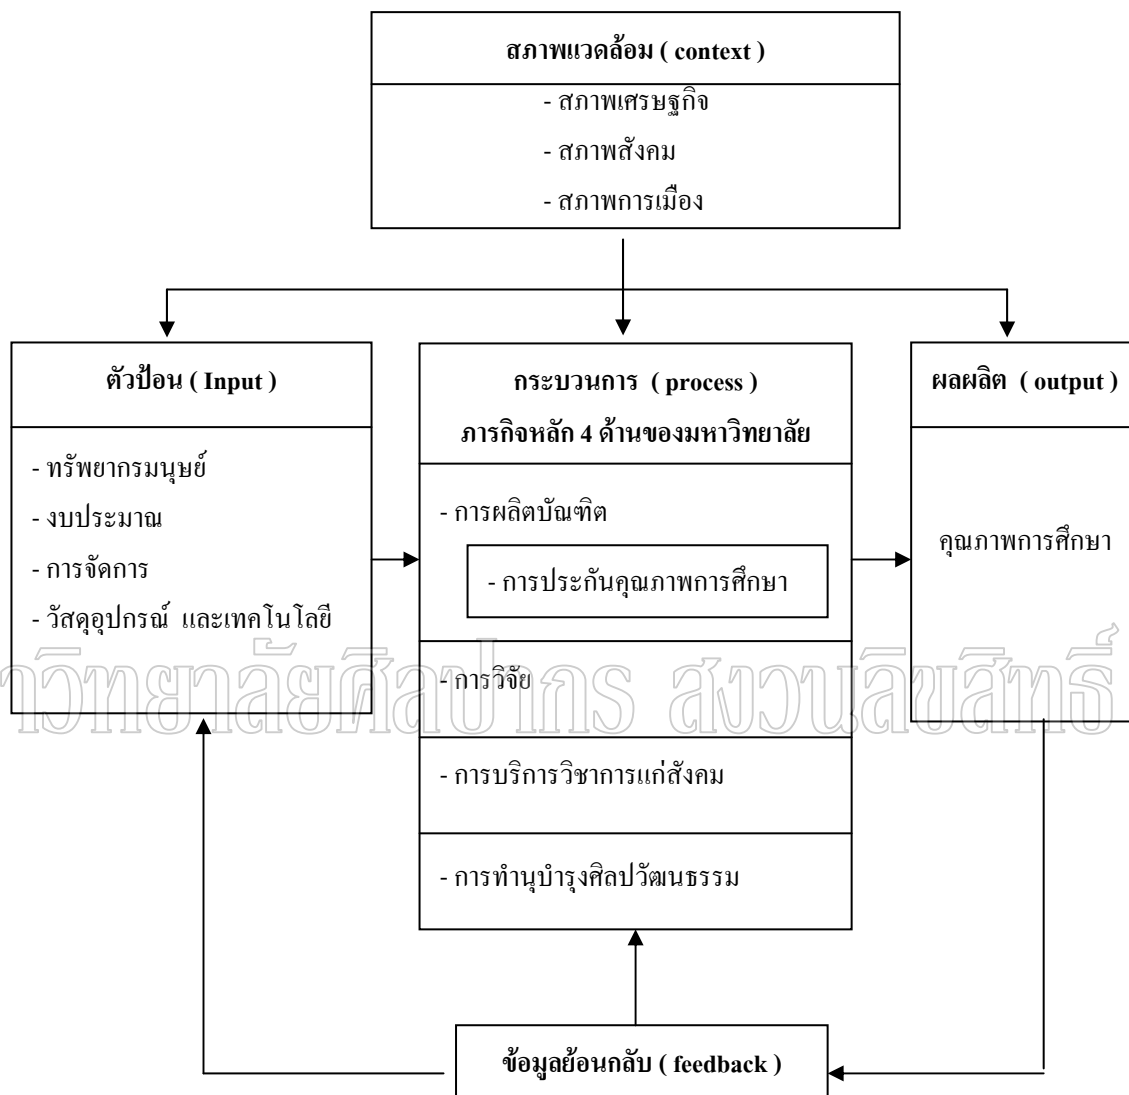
สภาพแวดล้อม ( context )

- สภาพเศรษฐกิจ
- สภาพสังคม
- สภาพการเมือง

ตัวป้อน ( Input )

- ทรัพยากรมนุษย์
- งบประมาณ
- การจัดการ
- วัสดุอุปกรณ์ และเทคโนโลยี

กระบวนการ ( process )
ภารกิจหลัก 4 ด้านของมหาวิทยาลัย

- การผลิตบัณฑิต
- การประกันคุณภาพการศึกษา
- การวิจัย
- การบริการวิชาการแก่สังคม
- การทำนุบำรุงศิลปวัฒนธรรม

ผลผลิต ( output )

คุณภาพการศึกษา

ข้อมูลย้อนกลับ ( feedback )

วิทยาลัยศิลปากร สงวนลิขสิทธิ์